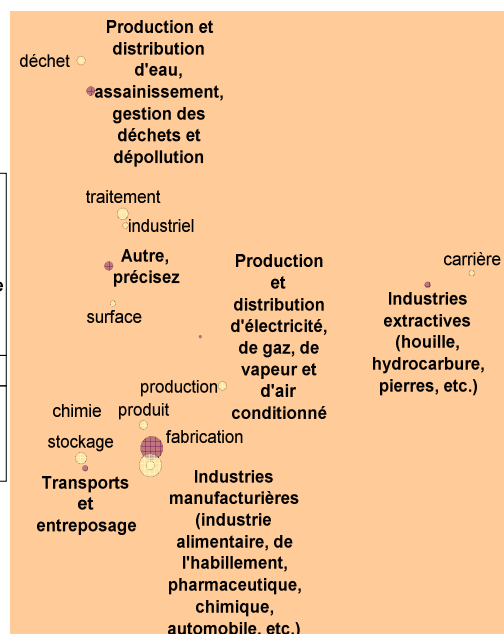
Production et distribution d'eau, assainissement, gestion des déchets et dépollution

déchet

traitement

industriel

Autre, précisez

Production et distribution d'électricité, de gaz, de vapeur et d'air conditionné

carrière

Industries extractives (houille, hydrocarbure, pierres, etc.)

surface

production

chimie

produit

fabrication

stockage

Transports et entreposage

Industries manufacturières (industrie alimentaire, de l'habillement, pharmaceutique, chimique, automobile, etc.)